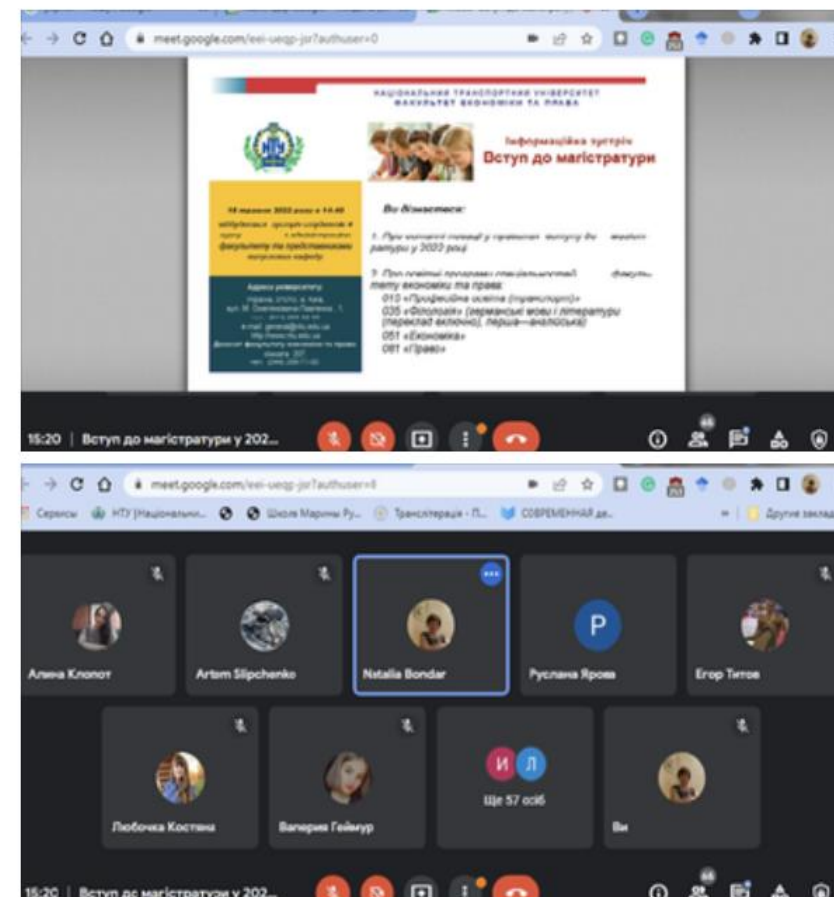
meet.google.com/eei-ueqp-jsr?authuser=0

НАЦІОНАЛЬНИЙ ТРАНСПОРТНИЙ УНІВЕРСИТЕТ
ФАКУЛЬТЕТ ЕКОНОМІКИ ТА ПРАВА

НТУ

Інформаційна зустріч
Вступ до магістратури

18 травня 2022 року о 14:40
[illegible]

Адреса університету:
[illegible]
вул. М. Омеляновича-Павленка, 1
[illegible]

Ви дізнаєтеся:

1. Про основні події у правилах вступу до магістратури у 2022 році

2. Про освітні програми спеціальностей факультету економіки та права:
015 «Професійна освіта (транспорт)»
035 «Філологія» (германські мови і літератури (переклад включно), перша—англійська)
051 «Економіка»
081 «Право»

15:20 | Вступ до магістратури у 202...

meet.google.com/eei-ueqp-jsr?authuser=0
Сервисы НТУ (Національн... Школа Марины Ру... Транслитерація - П... СОВРЕМЕННАЯ де... Другие заклад

Алина Клопот
Artem Slipchenko
Natalia Bondar
P
Руслана Ярова
Егор Титов
Любочка Костяна
Валерия Геймур
И Л
Ще 57 осіб
Ви

15:20 | Вступ до магістратури у 202...